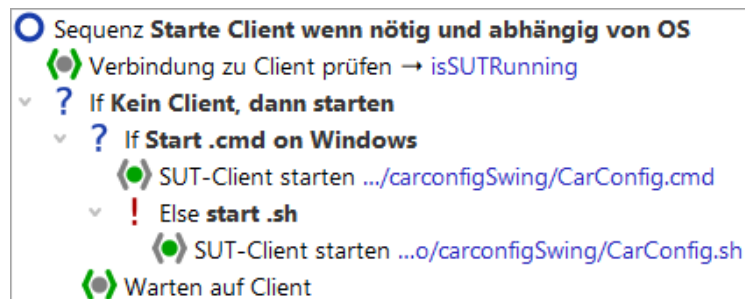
Sequenz **Starte Client wenn nötig und abhängig von OS**
Verbindung zu Client prüfen → isSUTRunning
If **Kein Client, dann starten**
If **Start .cmd on Windows**
SUT-Client starten .../carconfigSwing/CarConfig.cmd
Else **start .sh**
SUT-Client starten ...o/carconfigSwing/CarConfig.sh
Warten auf Client